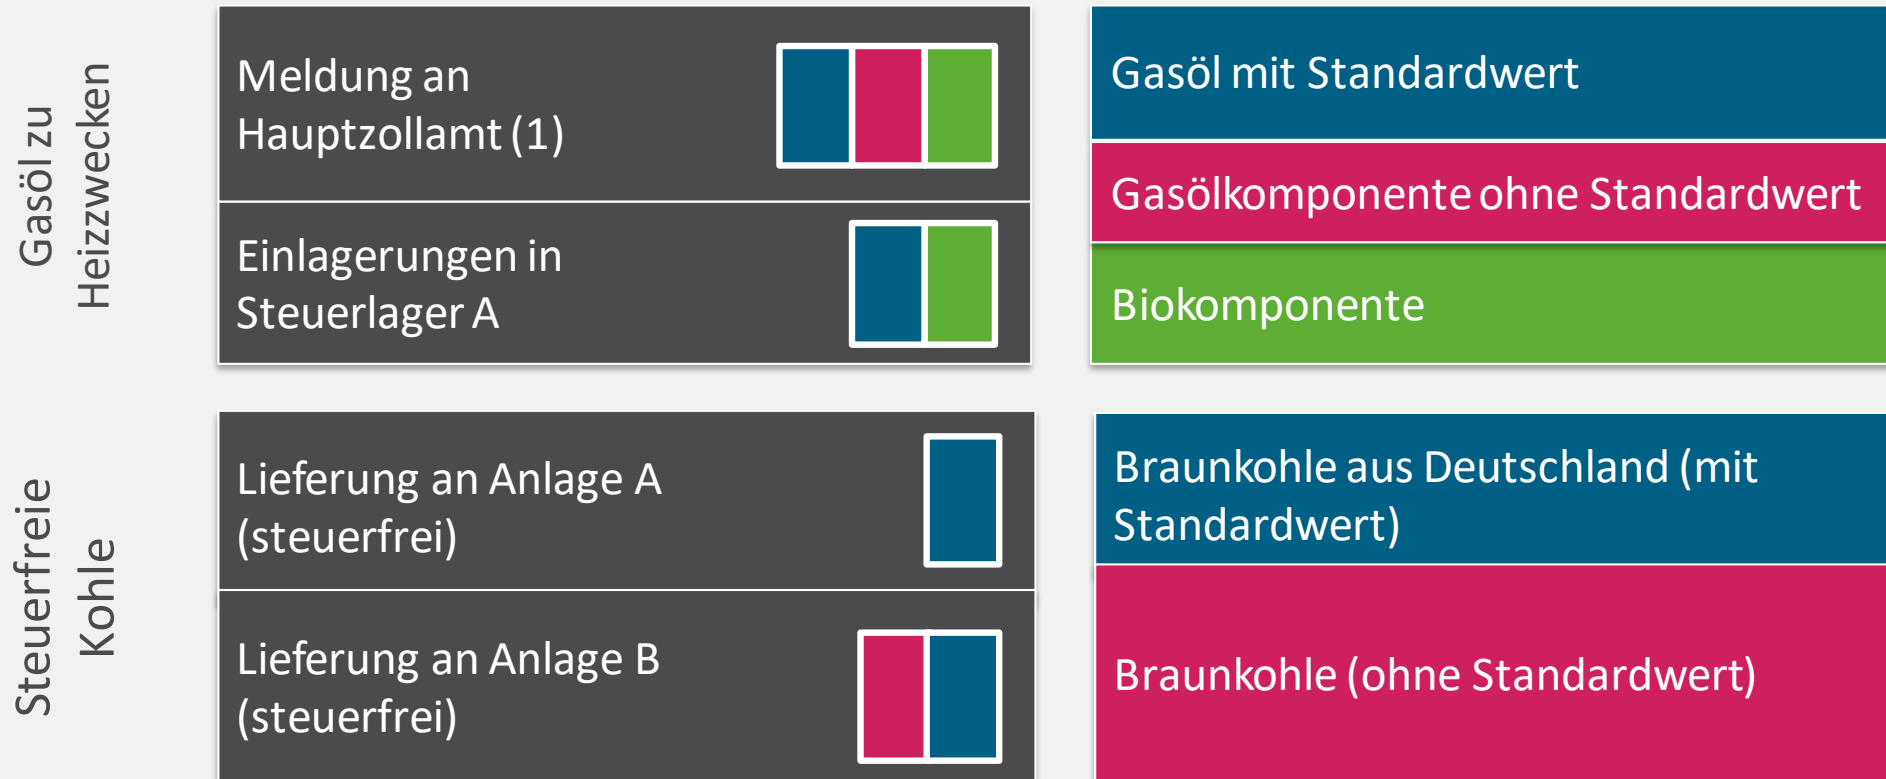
Gasöl zu Heizzwecken

Meldung an Hauptzollamt (1)

Einlagerungen in Steuerlager A

Gasöl mit Standardwert

Gasölkomponente ohne Standardwert

Biokomponente

Steuerfreie Kohle

Lieferung an Anlage A (steuerfrei)

Lieferung an Anlage B (steuerfrei)

Braunkohle aus Deutschland (mit Standardwert)

Braunkohle (ohne Standardwert)